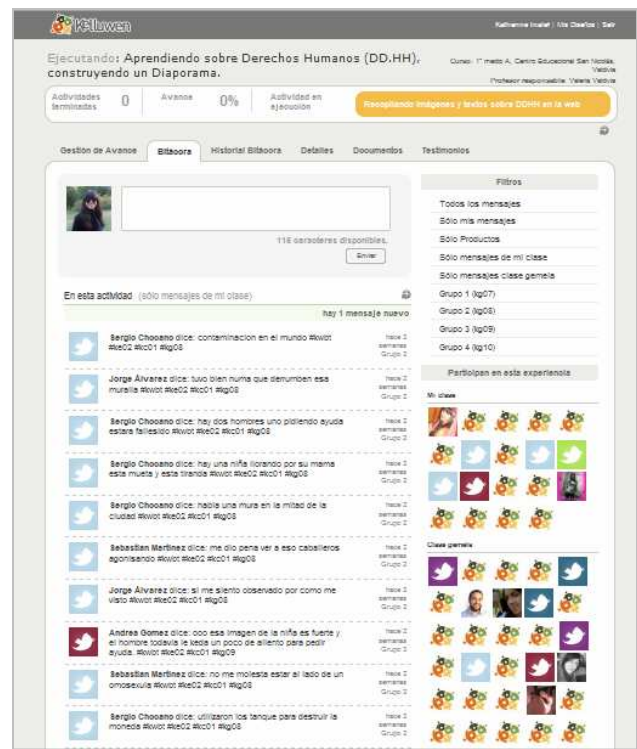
Kelluwen

Katherine Inzunza | Mis Diseños | Salir

Ejecutando: Aprendiendo sobre Derechos Humanos (DD.HH), construyendo un Diaporama.

Curso: 1° medio A, Centro Educacional San Nicolás, Valdivia
Profesor responsable: Valeria Valdivia

Actividades terminadas 0 | Avance 0% | Actividad en ejecución | Recopilando imágenes y textos sobre DDHH en la web

Gestión de Avance | Bitácora | Historial Bitácora | Detalles | Documentos | Testimonios

118 caracteres disponibles.

Enviar

En esta actividad (sólo mensajes de mi clase)

hay 1 mensaje nuevo

Sergio Choqano dice: contaminacion en el mundo #kwbt #ke02 #kc01 #kg08 — hace 2 semanas Grupo 2

Jorge Álvarez dice: tuvo bien nuna que derrumben esa muralla #kwbt #ke02 #kc01 #kg08 — hace 2 semanas Grupo 2

Sergio Choqano dice: hay dos hombres uno pidiendo ayuda estara fallesido #kwbt #ke02 #kc01 #kg08 — hace 2 semanas Grupo 2

Sergio Choqano dice: hay una niña llorando por su mama esta muerta y esta tirada #kwbt #ke02 #kc01 #kg08 — hace 2 semanas Grupo 2

Sergio Choqano dice: habia una mura en la mitad de la ciudad #kwbt #ke02 #kc01 #kg08 — hace 2 semanas Grupo 2

Sebastian Martinez dice: me dio pena ver a eso caballeros agonisando #kwbt #ke02 #kc01 #kg08 — hace 2 semanas Grupo 2

Jorge Álvarez dice: si me siento observado por como me visto #kwbt #ke02 #kc01 #kg08 — hace 2 semanas Grupo 2

Andrea Gomez dice: ooo esa imagen de la niña es fuerte y el hombre todavia le keda un poco de aliento para pedir ayuda. #kwbt #ke02 #kc01 #kg09 — hace 2 semanas Grupo 3

Sebastian Martinez dice: no me molesta estar al lado de un omosexula #kwbt #ke02 #kc01 #kg08 — hace 2 semanas Grupo 2

Sergio Choqano dice: utilizaron los tanque para destruir la moneda #kwbt #ke02 #kc01 #kg08 — hace 2 semanas Grupo 2

Filtros
Todos los mensajes
Sólo mis mensajes
Sólo Productos
Sólo mensajes de mi clase
Sólo mensajes clase gemela
Grupo 1 (kg07)
Grupo 2 (kg08)
Grupo 3 (kg09)
Grupo 4 (kg10)

Participan en esta experiencia
Mi clase
Clase gemela